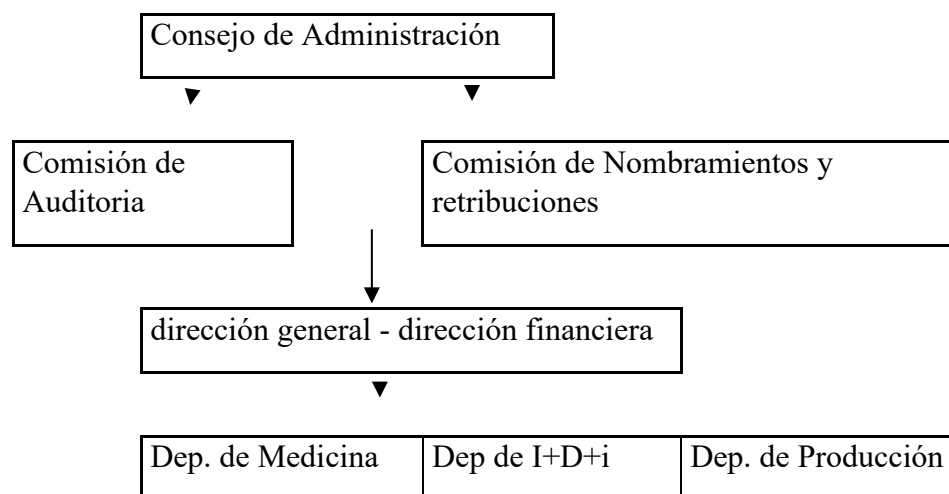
Consejo de Administración

Comisión de Auditoria

Comisión de Nombramientos y retribuciones

dirección general - dirección financiera

| Dep. de Medicina | Dep de I+D+i | Dep. de Producción |
|---|---|---|